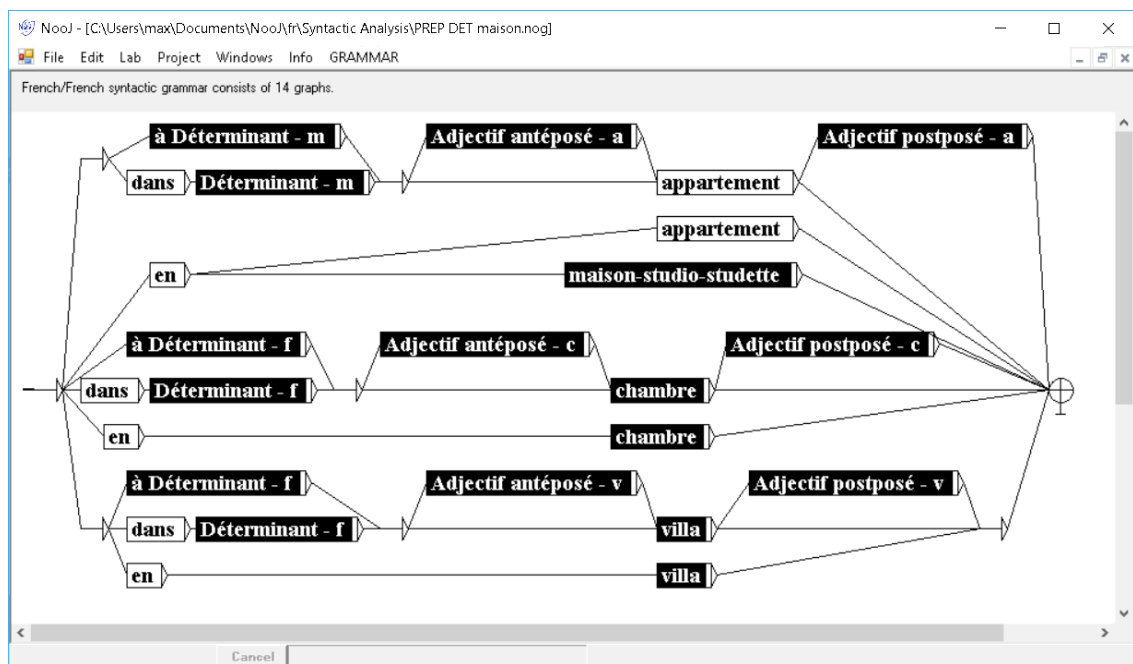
NooJ - [C:\Users\max\Documents\NooJ\fr\Syntactic Analysis\PREP DET maison.nog]

File Edit Lab Project Windows Info GRAMMAR

French/French syntactic grammar consists of 14 graphs.

à Déterminant - m

dans Déterminant - m

Adjectif antéposé - a

appartement

Adjectif postposé - a

appartement

en

maison-studio-studette

à Déterminant - f

dans Déterminant - f

Adjectif antéposé - c

chambre

Adjectif postposé - c

en

chambre

à Déterminant - f

dans Déterminant - f

Adjectif antéposé - v

villa

Adjectif postposé - v

en

villa

Cancel